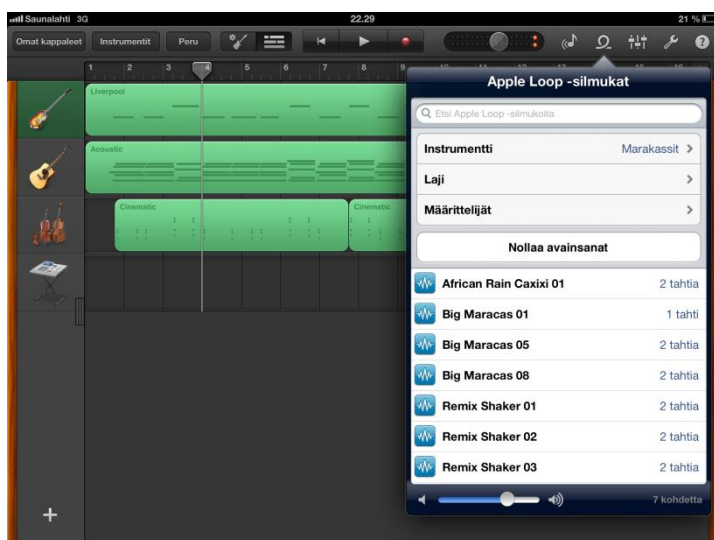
Saunalahti 3G
22.29
21 %

Omat kappaleet
Instrumentit
Peru

1 2 3 4 5 6 7 8 9

Liverpool
Acoustic
Cinematic
Cinematic

Apple Loop -silmukat
Etsi Apple Loop -silmukoita

Instrumentti
Marakassit
Laji
Määrittelijät

Nollaa avainsanat

| | |
|---|---|
| African Rain Caxixi 01 | 2 tahtia |
| Big Maracas 01 | 1 tahti |
| Big Maracas 05 | 2 tahtia |
| Big Maracas 08 | 2 tahtia |
| Remix Shaker 01 | 2 tahtia |
| Remix Shaker 02 | 2 tahtia |
| Remix Shaker 03 | 2 tahtia |

7 kohdetta

+